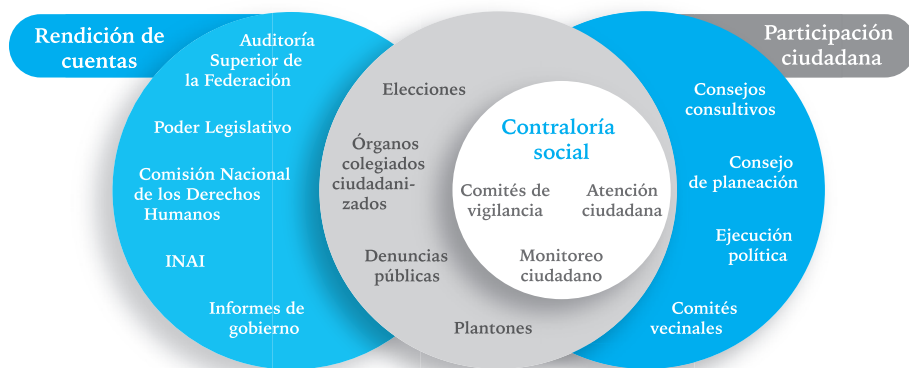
Rendición de cuentas

Auditoría Superior de la Federación

Poder Legislativo

Comisión Nacional de los Derechos Humanos

INAI

Informes de gobierno

Elecciones

Órganos colegiados ciudadanizados

Denuncias públicas

Plantones

Contraloría social

Comités de vigilancia

Atención ciudadana

Monitoreo ciudadano

Participación ciudadana

Consejos consultivos

Consejo de planeación

Ejecución política

Comités vecinales